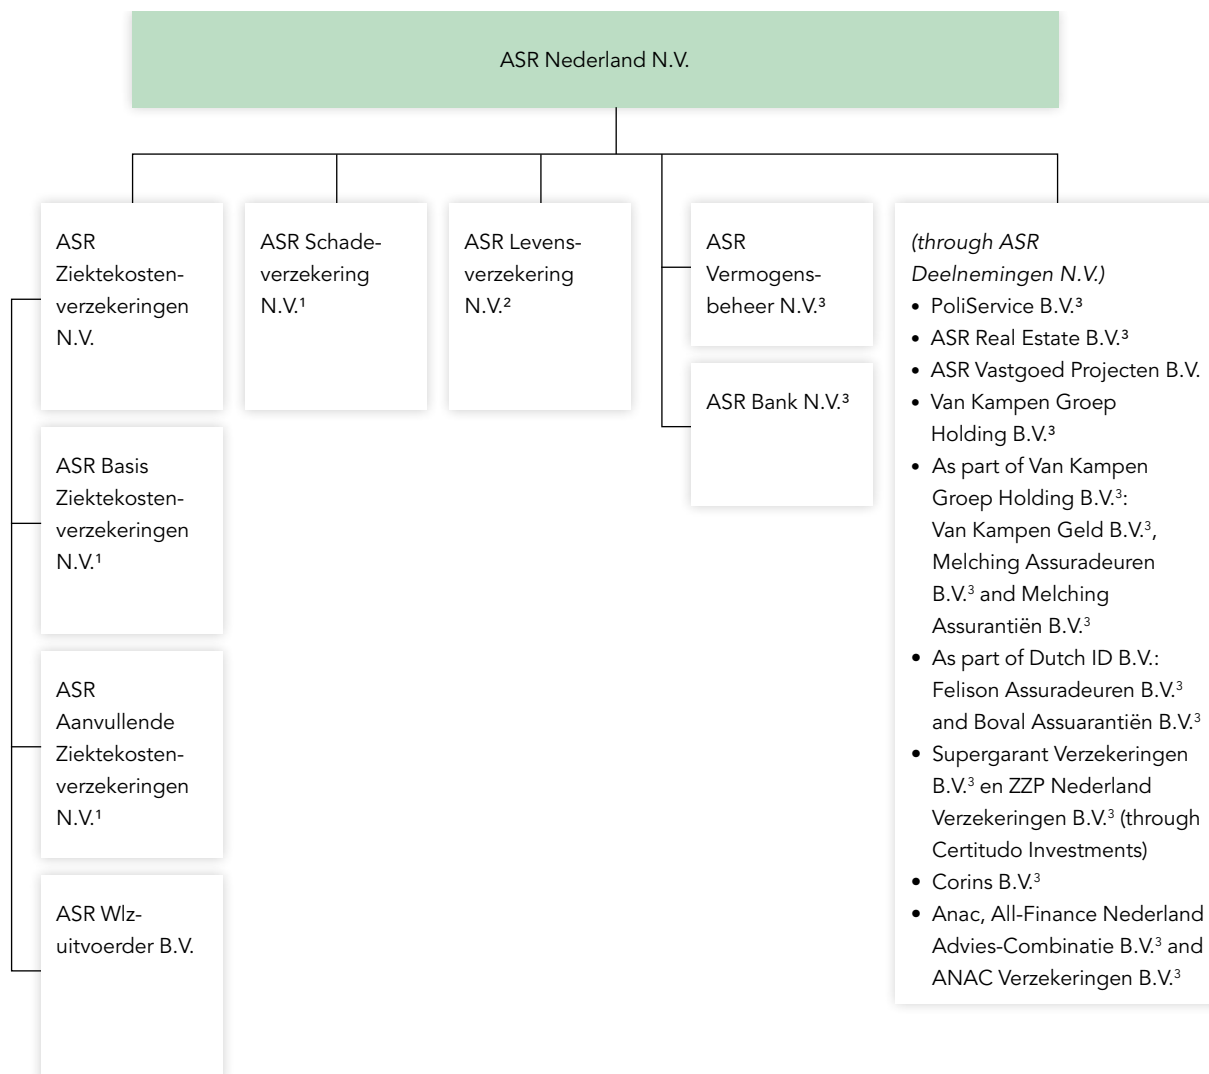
ASR Nederland N.V.

ASR Ziektekostenverzekeringen N.V.

ASR Schadeverzekering N.V.¹

ASR Levensverzekering N.V.²

ASR Vermogensbeheer N.V.³

ASR Bank N.V.³

(through ASR Deelnemingen N.V.)
• PoliService B.V.³
• ASR Real Estate B.V.³
• ASR Vastgoed Projecten B.V.
• Van Kampen Groep Holding B.V.³
• As part of Van Kampen Groep Holding B.V.³: Van Kampen Geld B.V.³, Melching Assuradeuren B.V.³ and Melching Assurantiën B.V.³
• As part of Dutch ID B.V.: Felison Assuradeuren B.V.³ and Boval Assuarantiën B.V.³
• Supergarant Verzekeringen B.V.³ en ZZP Nederland Verzekeringen B.V.³ (through Certitudo Investments)
• Corins B.V.³
• Anac, All-Finance Nederland Advies-Combinatie B.V.³ and ANAC Verzekeringen B.V.³

ASR Basis Ziektekostenverzekeringen N.V.¹

ASR Aanvullende Ziektekostenverzekeringen N.V.¹

ASR Wlz-uitvoerder B.V.